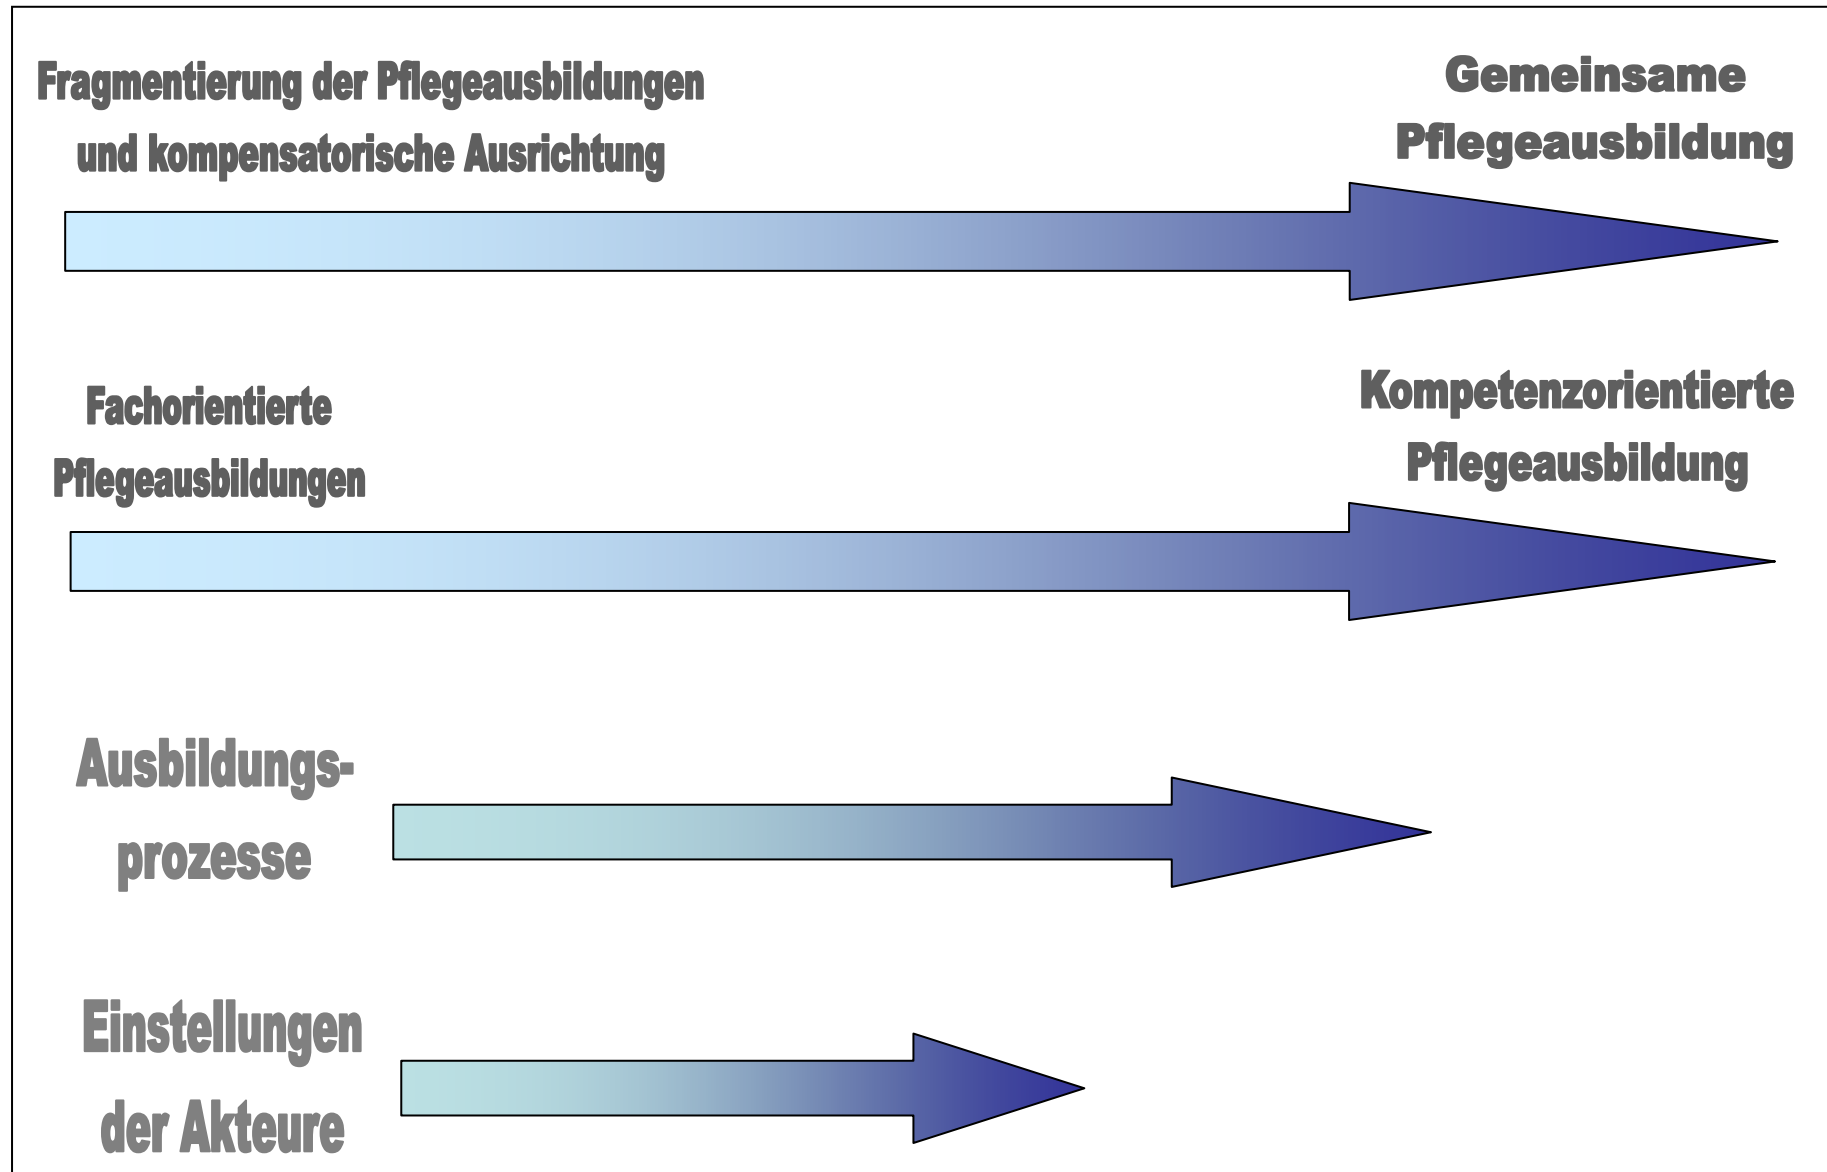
Fragmentierung der Pflegeausbildungen und kompensatorische Ausrichtung

Gemeinsame Pflegeausbildung

Fachorientierte Pflegeausbildungen

Kompetenzorientierte Pflegeausbildung

Ausbildungsprozesse

Einstellungen der Akteure